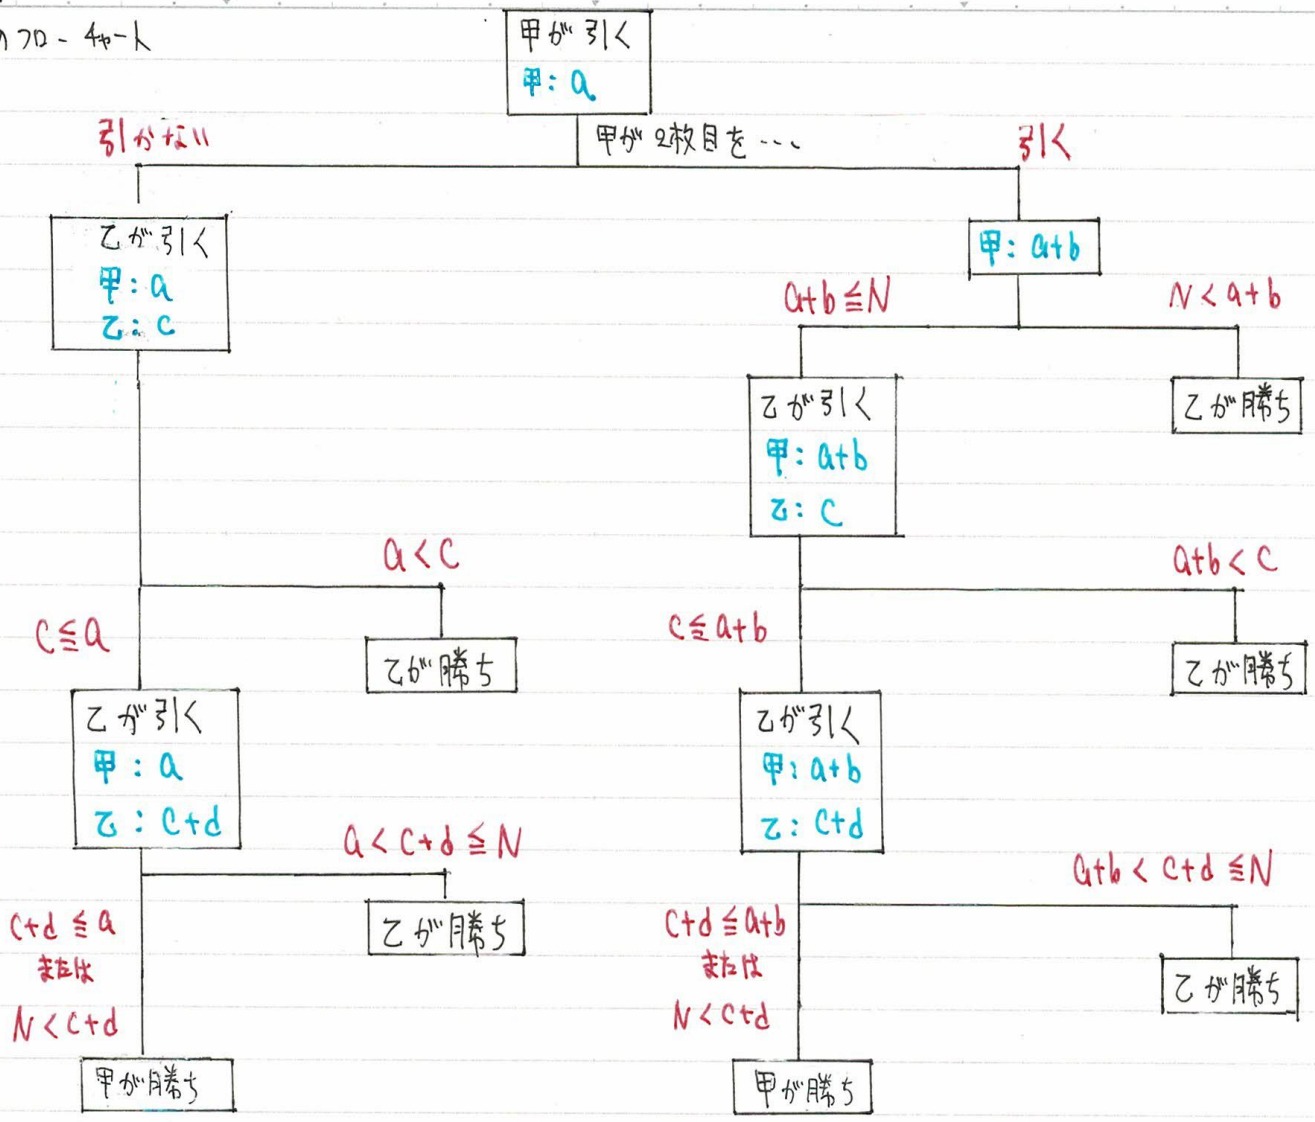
のフローチャート

甲が引く
甲：$a$

甲が2枚目を…

引かない

引く

乙が引く
甲：$a$
乙：$c$

甲：$a+b$

$a+b \leqq N$

$N < a+b$

乙が引く
甲：$a+b$
乙：$c$

乙が勝ち

$a < c$

$c \leqq a$

乙が勝ち

$a+b < c$

$c \leqq a+b$

乙が勝ち

乙が引く
甲：$a$
乙：$c+d$

乙が引く
甲：$a+b$
乙：$c+d$

$a < c+d \leqq N$

$c+d \leqq a$
または
$N < c+d$

乙が勝ち

甲が勝ち

$a+b < c+d \leqq N$

$c+d \leqq a+b$
または
$N < c+d$

乙が勝ち

甲が勝ち